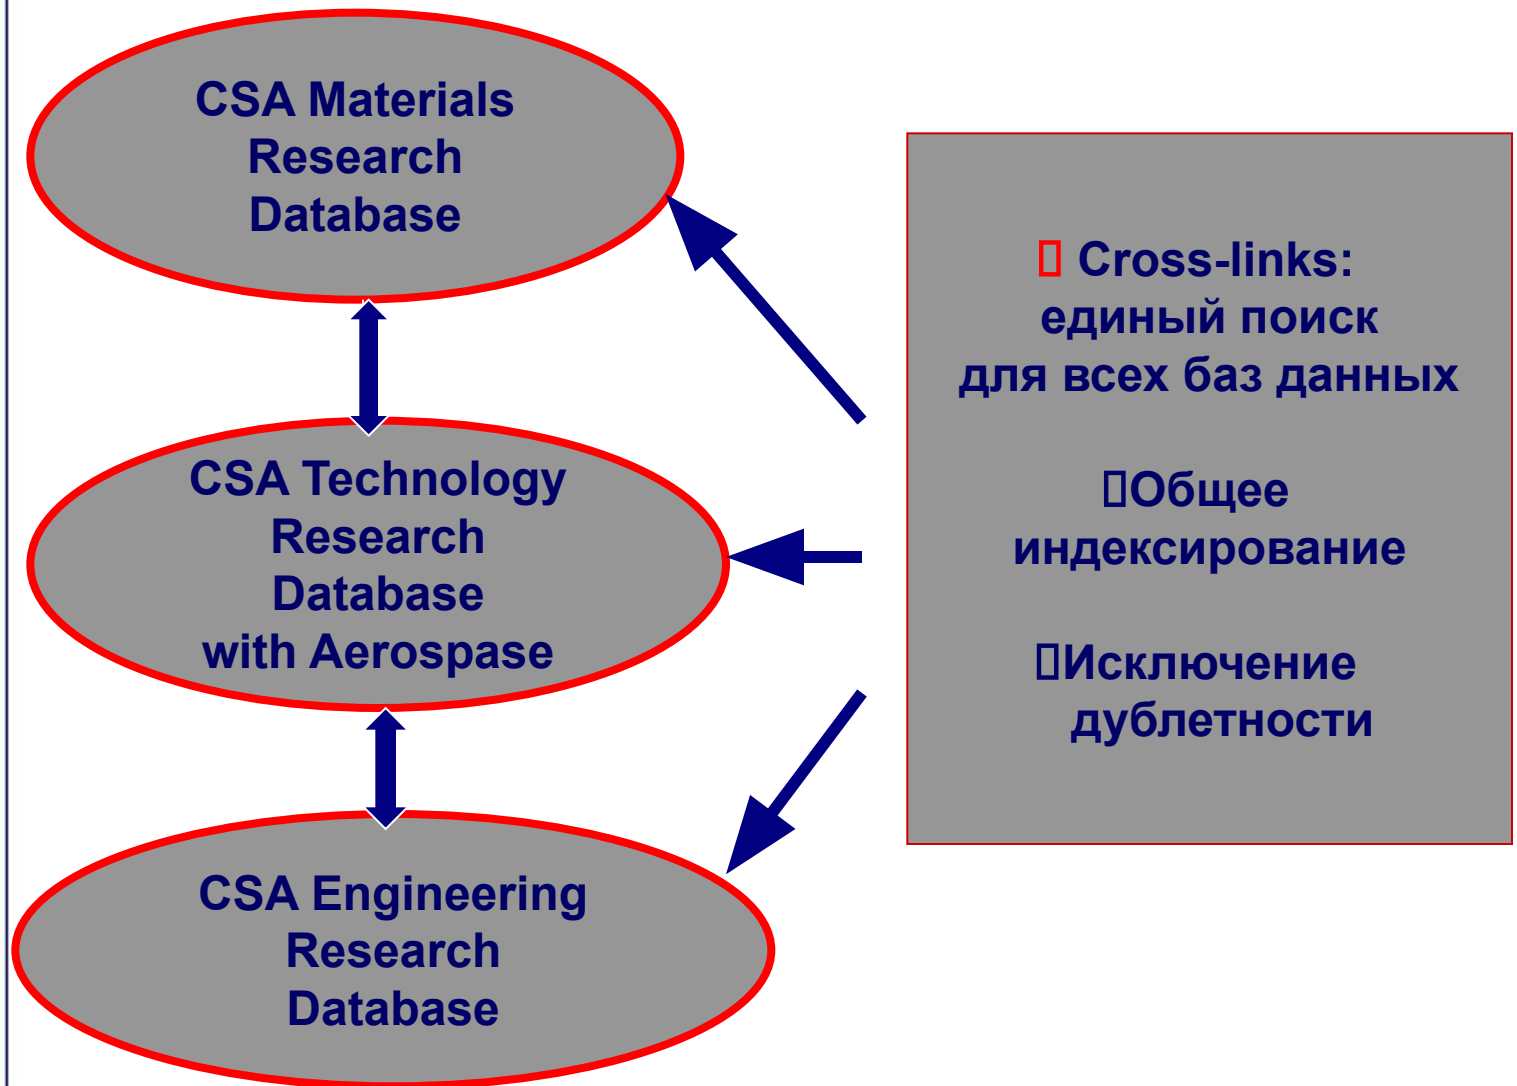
CSA Materials Research Database

CSA Technology Research Database with Aerospase

CSA Engineering Research Database

Cross-links: единый поиск для всех баз данных

Общее индексирование

Исключение дублетности